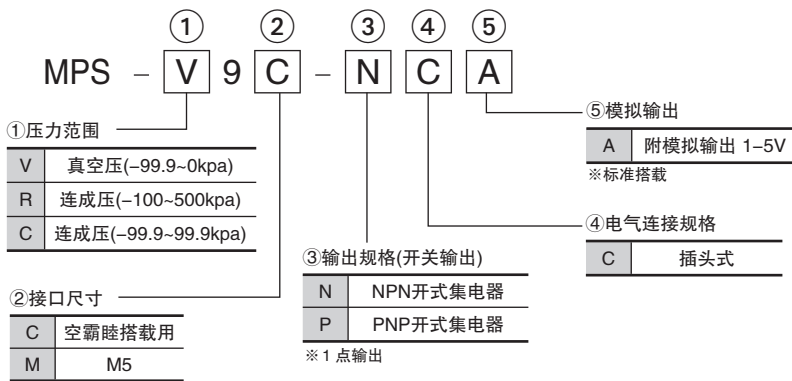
① ② ③ ④ ⑤

MPS – V 9 C – N C A

①压力范围

| V | 真空压(–99.9~0kpa) |
|---|---|
| R | 连成压(–100~500kpa) |
| C | 连成压(–99.9~99.9kpa) |

②接口尺寸

| C | 空霸睦搭载用 |
|---|---|
| M | M5 |

③输出规格(开关输出)

| N | NPN开式集电器 |
|---|---|
| P | PNP开式集电器 |

※1 点输出

④电气连接规格

| C | 插头式 |
|---|---|

⑤模拟输出

| A | 附模拟输出 1–5V |
|---|---|

※标准搭载